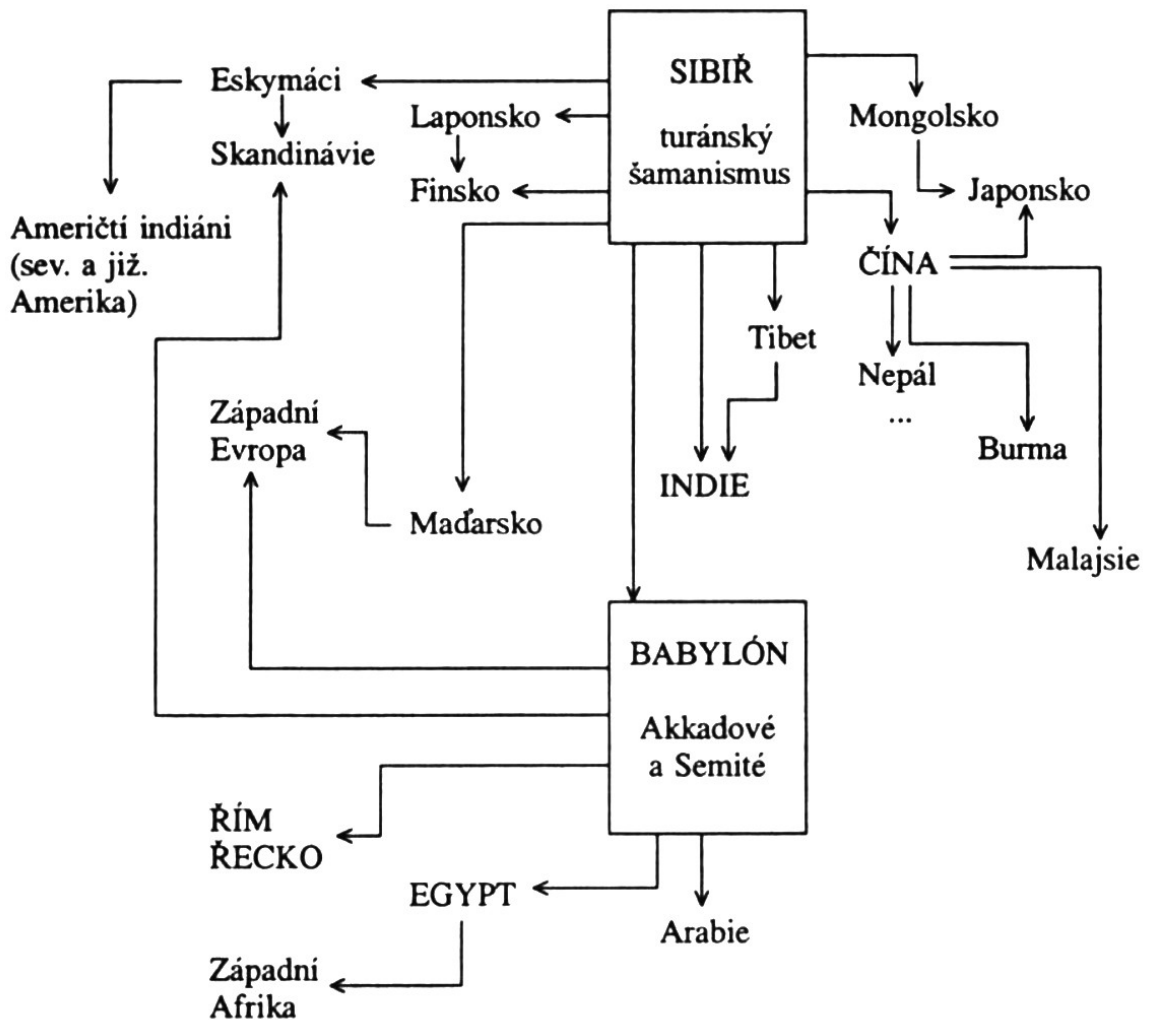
SIBIŘ

turánský šamanismus

Eskymáci

Skandinávie

Američtí indiáni (sev. a již. Amerika)

Laponsko

Finsko

Mongolsko

Japonsko

ČÍNA

Tibet

Nepál

...

Burma

Malajsie

Západní Evropa

Maďarsko

INDIE

BABYLÓN

Akkadové a Semité

ŘÍM ŘECKO

EGYPT

Arabie

Západní Afrika